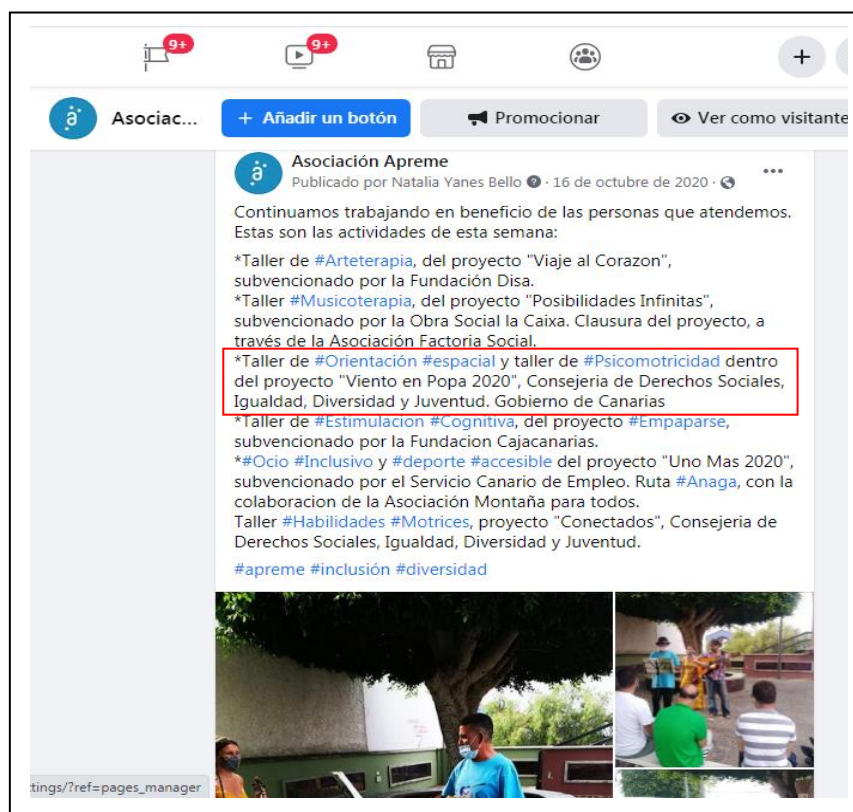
9+ 9+ +

Asociac... + Añadir un botón Promocionar Ver como visitante

Asociación Apreme
Publicado por Natalia Yanes Bello · 16 de octubre de 2020 ·

Continuamos trabajando en beneficio de las personas que atendemos. Estas son las actividades de esta semana:

*Taller de #Arteterapia, del proyecto "Viaje al Corazon", subvencionado por la Fundación Disa.
*Taller #Musicoterapia, del proyecto "Posibilidades Infinitas", subvencionado por la Obra Social la Caixa. Clausura del proyecto, a través de la Asociación Factoria Social.
*Taller de #Orientación #espacial y taller de #Psicomotricidad dentro del proyecto "Viento en Popa 2020", Consejeria de Derechos Sociales, Igualdad, Diversidad y Juventud. Gobierno de Canarias
*Taller de #Estimulacion #Cognitiva, del proyecto #Empaparse, subvencionado por la Fundacion Cajacanarias.
*#Ocio #Inclusivo y #deporte #accesible del proyecto "Uno Mas 2020", subvencionado por el Servicio Canario de Empleo. Ruta #Anaga, con la colaboracion de la Asociación Montaña para todos.
Taller #Habilidades #Motrices, proyecto "Conectados", Consejeria de Derechos Sociales, Igualdad, Diversidad y Juventud.

#apreme #inclusión #diversidad

ttings/?ref=pages_manager